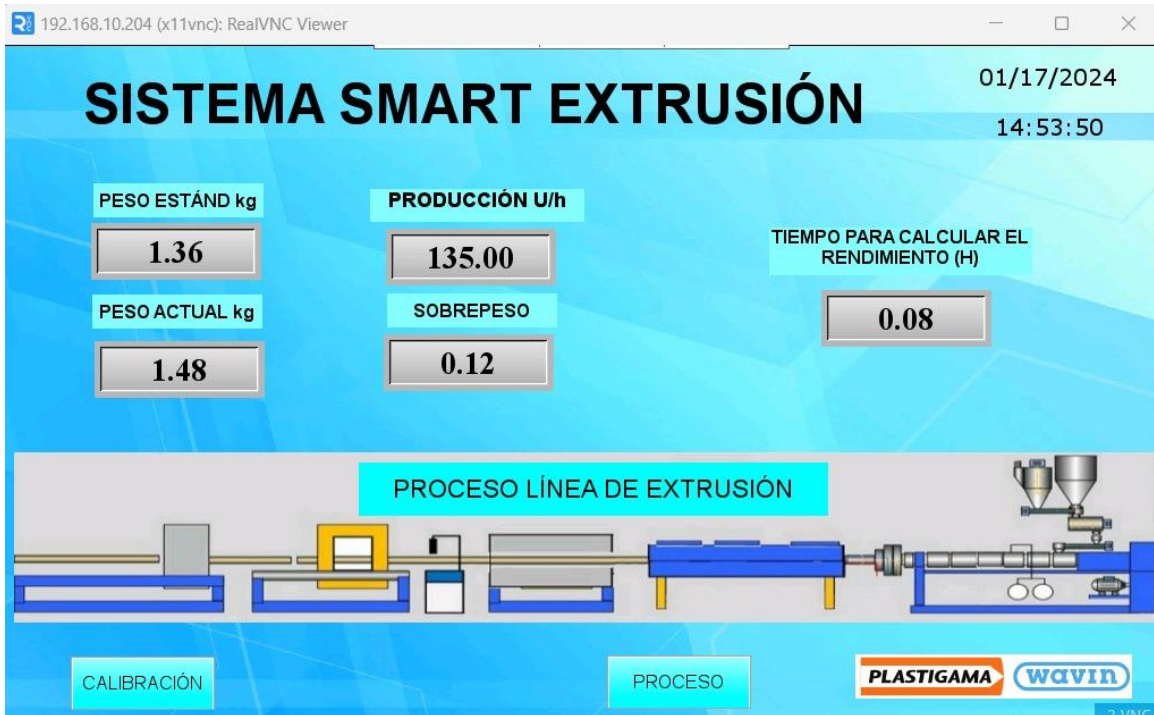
192.168.10.204 (x11vnc): RealVNC Viewer

SISTEMA SMART EXTRUSIÓN

01/17/2024

14:53:50

PESO ESTÁND kg

1.36

PESO ACTUAL kg

1.48

PRODUCCIÓN U/h

135.00

SOBREPESO

0.12

TIEMPO PARA CALCULAR EL RENDIMIENTO (H)

0.08

PROCESO LÍNEA DE EXTRUSIÓN

CALIBRACIÓN

PROCESO

PLASTIGAMA

wavin